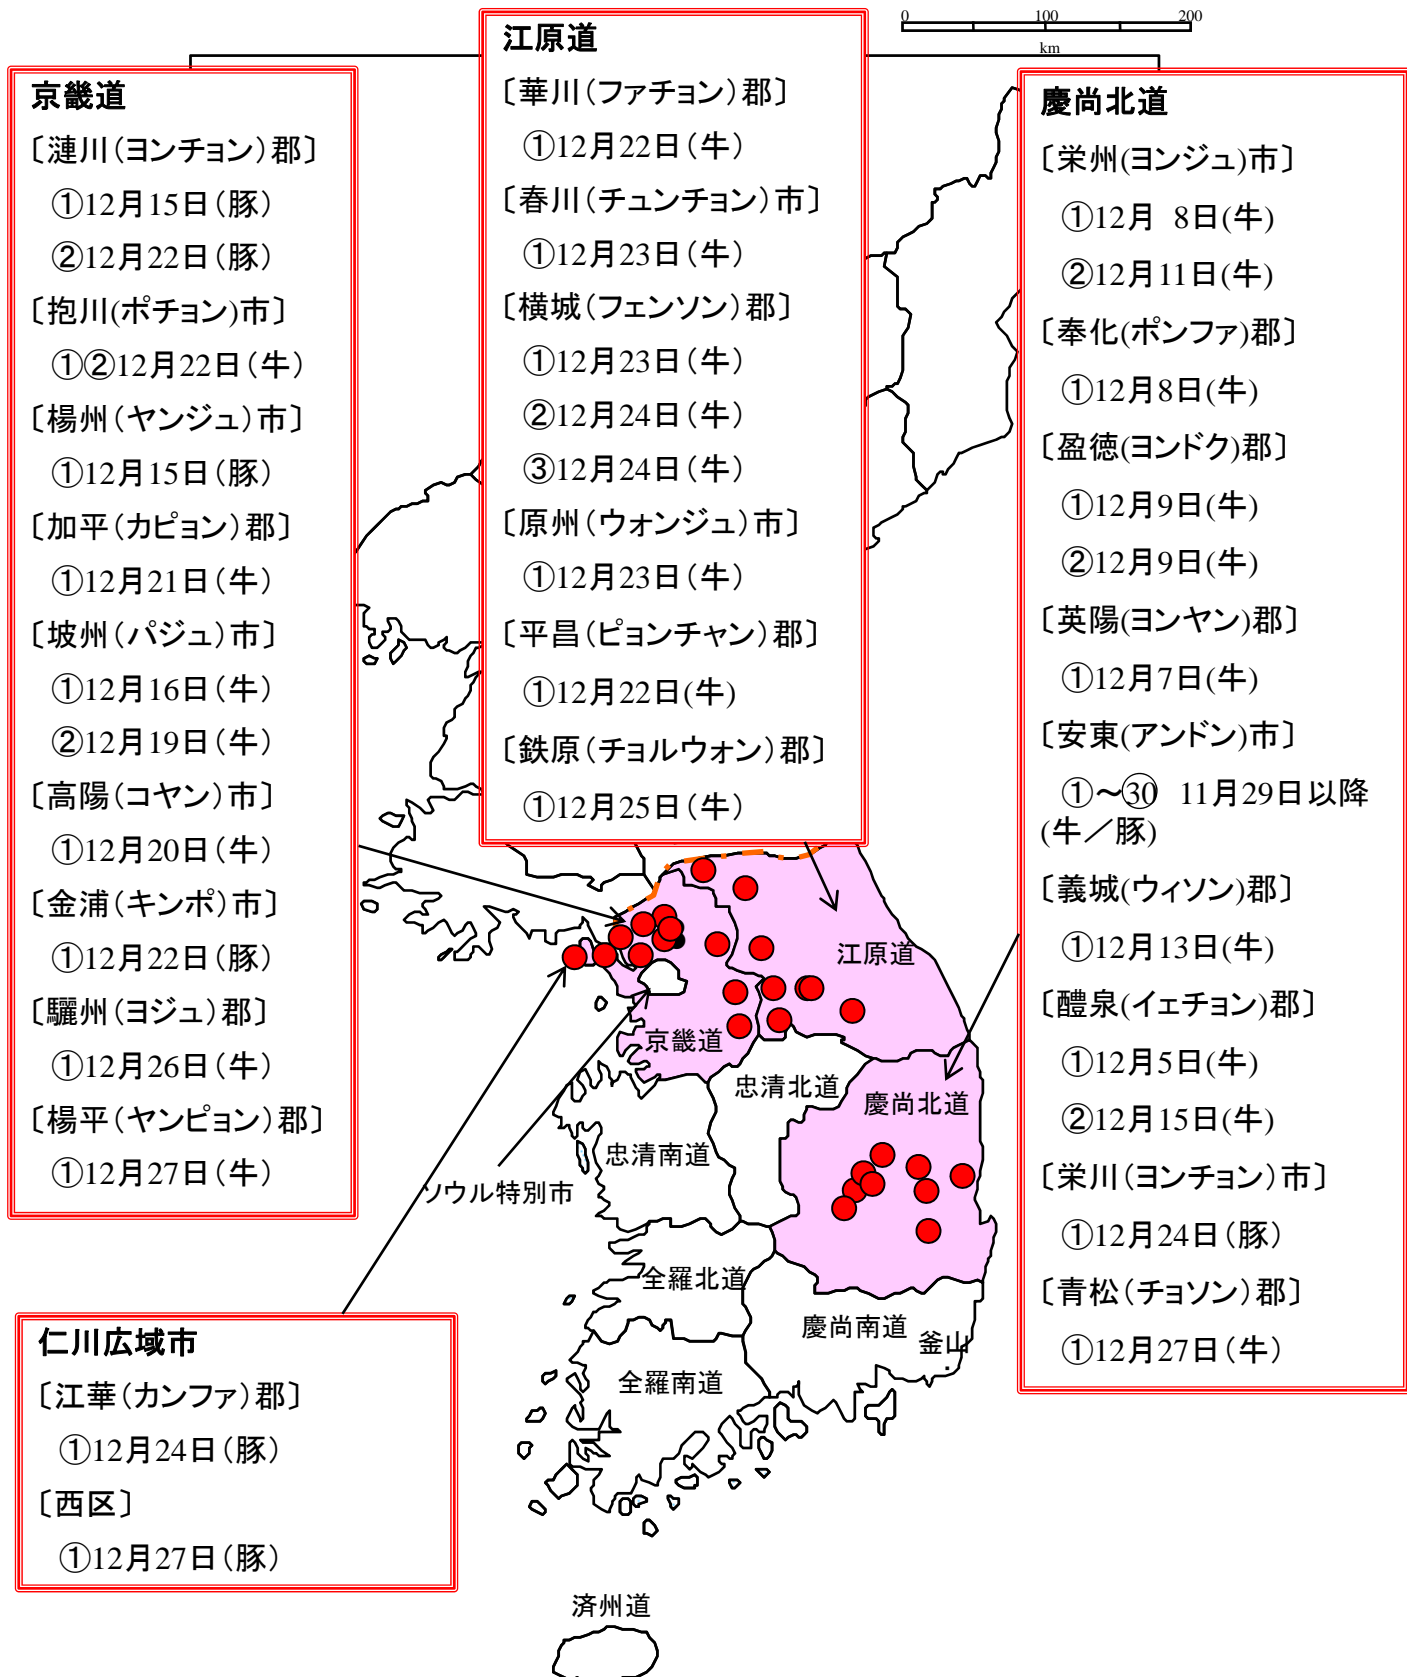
0 100 200
km

京畿道
〔漣川(ヨンチョン)郡〕
①12月15日(豚)
②12月22日(豚)
〔抱川(ポチョン)市〕
①②12月22日(牛)
〔楊州(ヤンジュ)市〕
①12月15日(豚)
〔加平(カピョン)郡〕
①12月21日(牛)
〔坡州(パジュ)市〕
①12月16日(牛)
②12月19日(牛)
〔高陽(コヤン)市〕
①12月20日(牛)
〔金浦(キンポ)市〕
①12月22日(豚)
〔驪州(ヨジュ)郡〕
①12月26日(牛)
〔楊平(ヤンピョン)郡〕
①12月27日(牛)

江原道
〔華川(ファチョン)郡〕
①12月22日(牛)
〔春川(チュンチョン)市〕
①12月23日(牛)
〔横城(フェンソン)郡〕
①12月23日(牛)
②12月24日(牛)
③12月24日(牛)
〔原州(ウォンジュ)市〕
①12月23日(牛)
〔平昌(ピョンチャン)郡〕
①12月22日(牛)
〔鉄原(チョルウォン)郡〕
①12月25日(牛)

慶尚北道
〔栄州(ヨンジュ)市〕
①12月 8日(牛)
②12月11日(牛)
〔奉化(ポンファ)郡〕
①12月8日(牛)
〔盈徳(ヨンドク)郡〕
①12月9日(牛)
②12月9日(牛)
〔英陽(ヨンヤン)郡〕
①12月7日(牛)
〔安東(アンドン)市〕
①～㉚ 11月29日以降(牛／豚)
〔義城(ウィソン)郡〕
①12月13日(牛)
〔醴泉(イェチョン)郡〕
①12月5日(牛)
②12月15日(牛)
〔栄川(ヨンチョン)市〕
①12月24日(豚)
〔青松(チョソン)郡〕
①12月27日(牛)

江原道
京畿道
忠清北道
慶尚北道
忠清南道
ソウル特別市
全羅北道
慶尚南道
釜山
全羅南道

仁川広域市
〔江華(カンファ)郡〕
①12月24日(豚)
〔西区〕
①12月27日(豚)

済州道